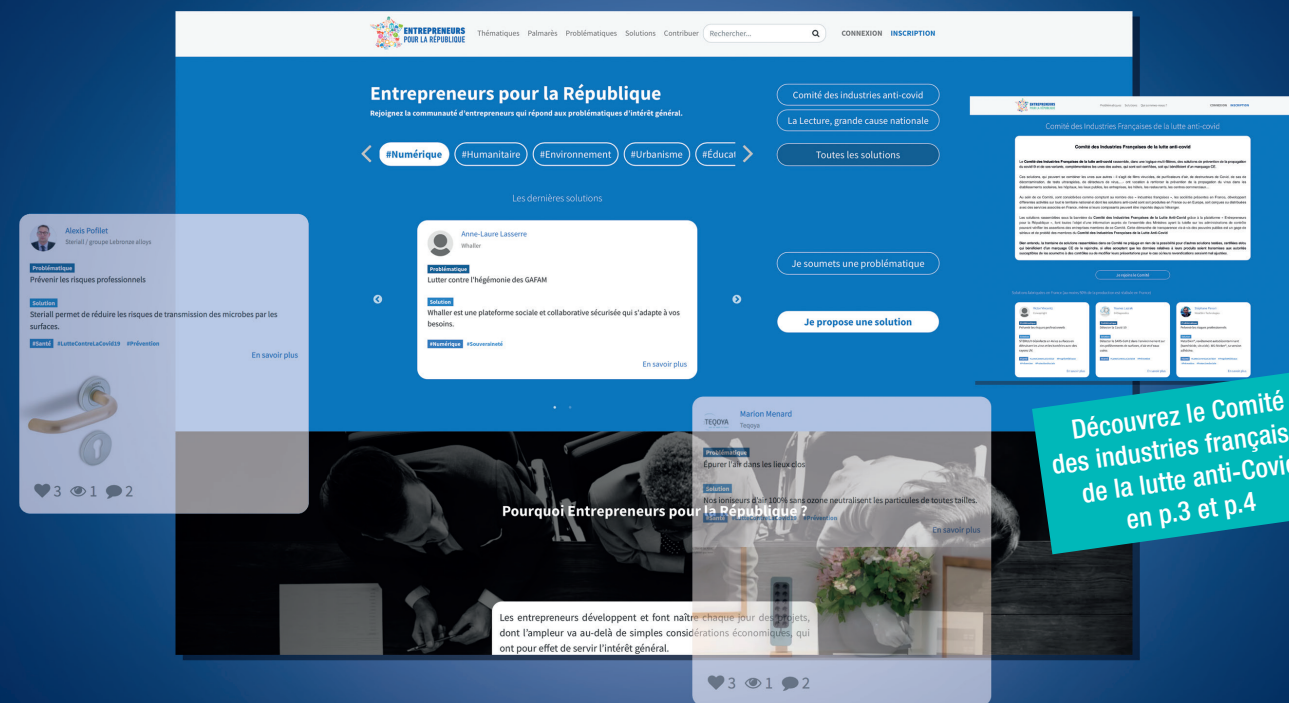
ENTREPRENEURS POUR LA RÉPUBLIQUE Thématiques Palmarès Problématiques Solutions Contribuer Rechercher... CONNEXION INSCRIPTION

Entrepreneurs pour la République
Rejoignez la communauté d'entrepreneurs qui répond aux problématiques d'intérêt général.

Comité des industries anti-covid
La Lecture, grande cause nationale
#Numérique #Humanitaire #Environnement #Urbanisme #Educat
Toutes les solutions

Les dernières solutions

Alexis Pofilet
Steriall / groupe Lebronze alloys
Problématique
Prévenir les risques professionnels
Solution
Steriall permet de réduire les risques de transmission des microbes par les surfaces.
#Santé #LutteContreLaCovid19 #Prévention
En savoir plus
3 1 2

Anne-Laure Lasserre
Whaller
Problématique
Lutter contre l'hégémonie des GAFAM
Solution
Whaller est une plateforme sociale et collaborative sécurisée qui s'adapte à vos besoins.
#Numérique #Souveraineté
En savoir plus

Je soumets une problématique
Je propose une solution

Marion Menard
Teqoya
Problématique
Épurer l'air dans les lieux clos
Solution
Nos ioniseurs d'air 100% sans ozone neutralisent les particules de toutes tailles.
#Santé #LutteContreLaCovid19 #Prévention
En savoir plus
3 1 2

Pourquoi Entrepreneurs pour la République ?

Les entrepreneurs développent et font naître chaque jour des projets, dont l'ampleur va au-delà de simples considérations économiques, qui ont pour effet de servir l'intérêt général.

Comité des Industries Françaises de la lutte anti-covid
Comité des Industries Françaises de la lutte anti-covid
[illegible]

Découvrez le Comité des industries françaises de la lutte anti-Covid en p.3 et p.4